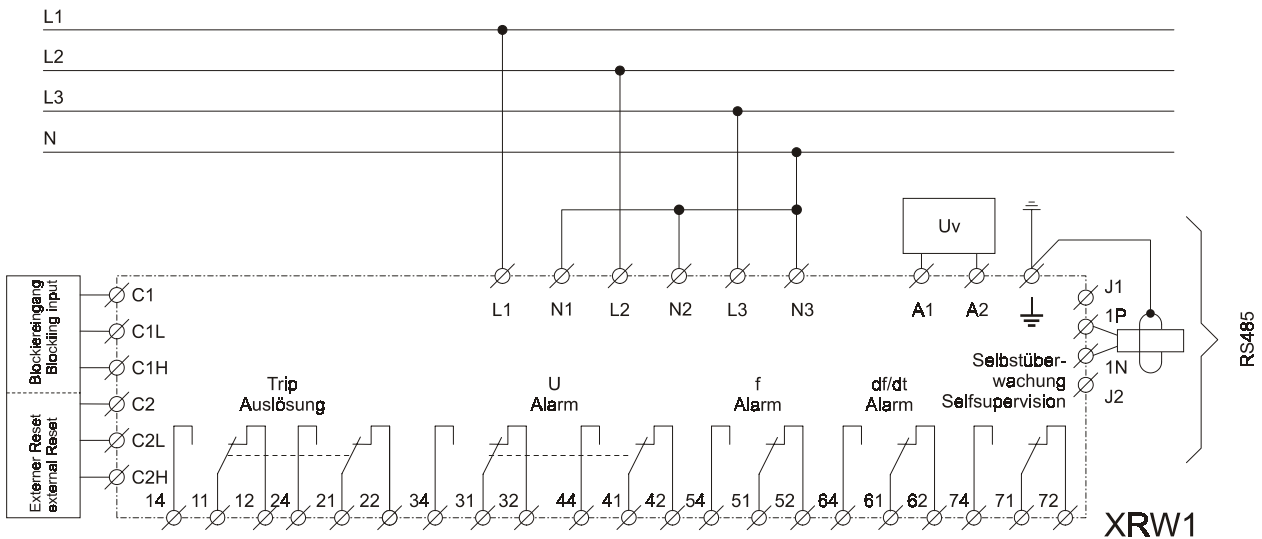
L1
L2
L3
N

Uv

L1 N1 L2 N2 L3 N3 A1 A2

Blockiereingang
Blocking input

C1
C1L
C1H

External Reset
external Reset

C2
C2L
C2H

J1
1P
1N
J2

RS485

Selbstüberwachung
Selfsupervision

Trip
Auslösung

U
Alarm

f
Alarm

df/dt
Alarm

14 11 12 24 21 22 34 31 32 44 41 42 54 51 52 64 61 62 74 71 72

XRW1